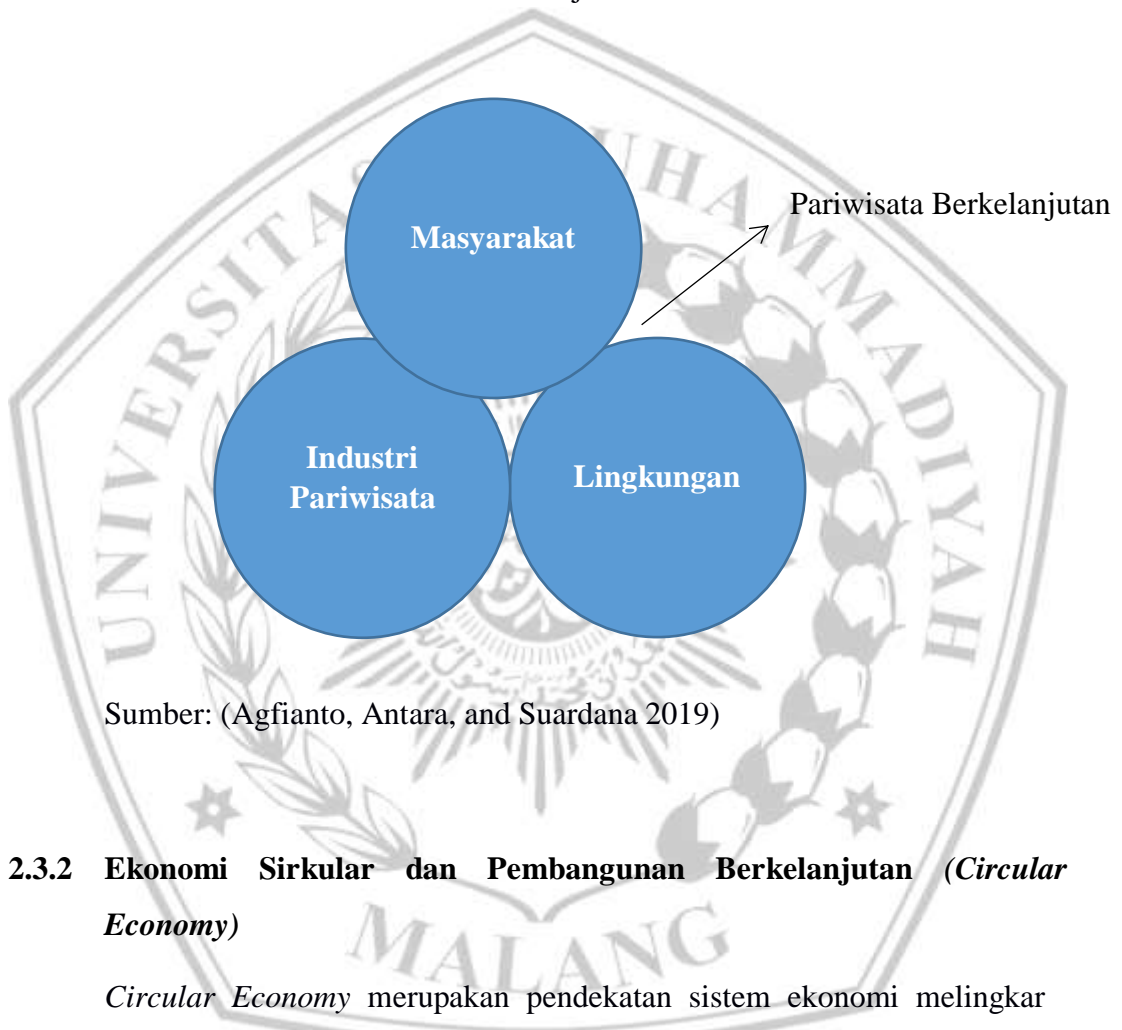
Masyarakat

Pariwisata Berkelanjutan

Industri Pariwisata

Lingkungan

Sumber: (Agfianto, Antara, and Suardana 2019)

UNIVERSITAS MUHAMMADIYAH MALANG

2.3.2 Ekonomi Sirkular dan Pembangunan Berkelanjutan *(Circular Economy)*

*Circular Economy* merupakan pendekatan sistem ekonomi melingkar